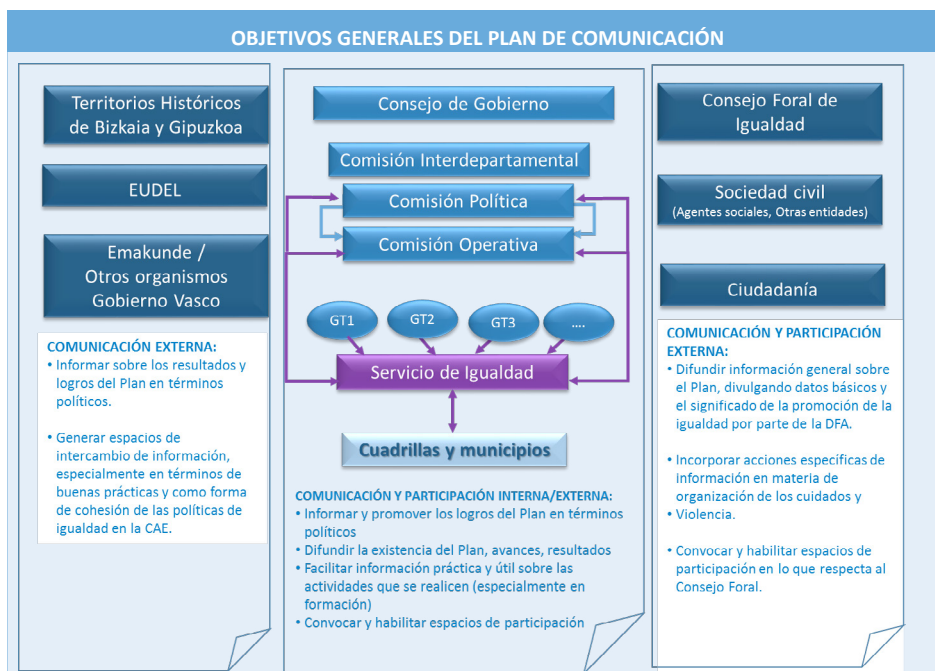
OBJETIVOS GENERALES DEL PLAN DE COMUNICACIÓN

Territorios Históricos de Bizkaia y Gipuzkoa

EUDEL

Emakunde / Otros organismos Gobierno Vasco

COMUNICACIÓN EXTERNA:
• Informar sobre los resultados y logros del Plan en términos políticos.

• Generar espacios de intercambio de información, especialmente en términos de buenas prácticas y como forma de cohesión de las políticas de igualdad en la CAE.

Consejo de Gobierno

Comisión Interdepartamental

Comisión Política

Comisión Operativa

GT1

GT2

GT3

....

Servicio de Igualdad

Cuadrillas y municipios

COMUNICACIÓN Y PARTICIPACIÓN INTERNA/EXTERNA:
• Informar y promover los logros del Plan en términos políticos
• Difundir la existencia del Plan, avances, resultados
• Facilitar información práctica y útil sobre las actividades que se realicen (especialmente en formación)
• Convocar y habilitar espacios de participación

Consejo Foral de Igualdad

Sociedad civil
(Agentes sociales, Otras entidades)

Ciudadanía

COMUNICACIÓN Y PARTICIPACIÓN EXTERNA:
• Difundir información general sobre el Plan, divulgando datos básicos y el significado de la promoción de la igualdad por parte de la DFA.

• Incorporar acciones especificas de información en materia de organización de los cuidados y
• Violencia.

• Convocar y habilitar espacios de participación en lo que respecta al Consejo Foral.